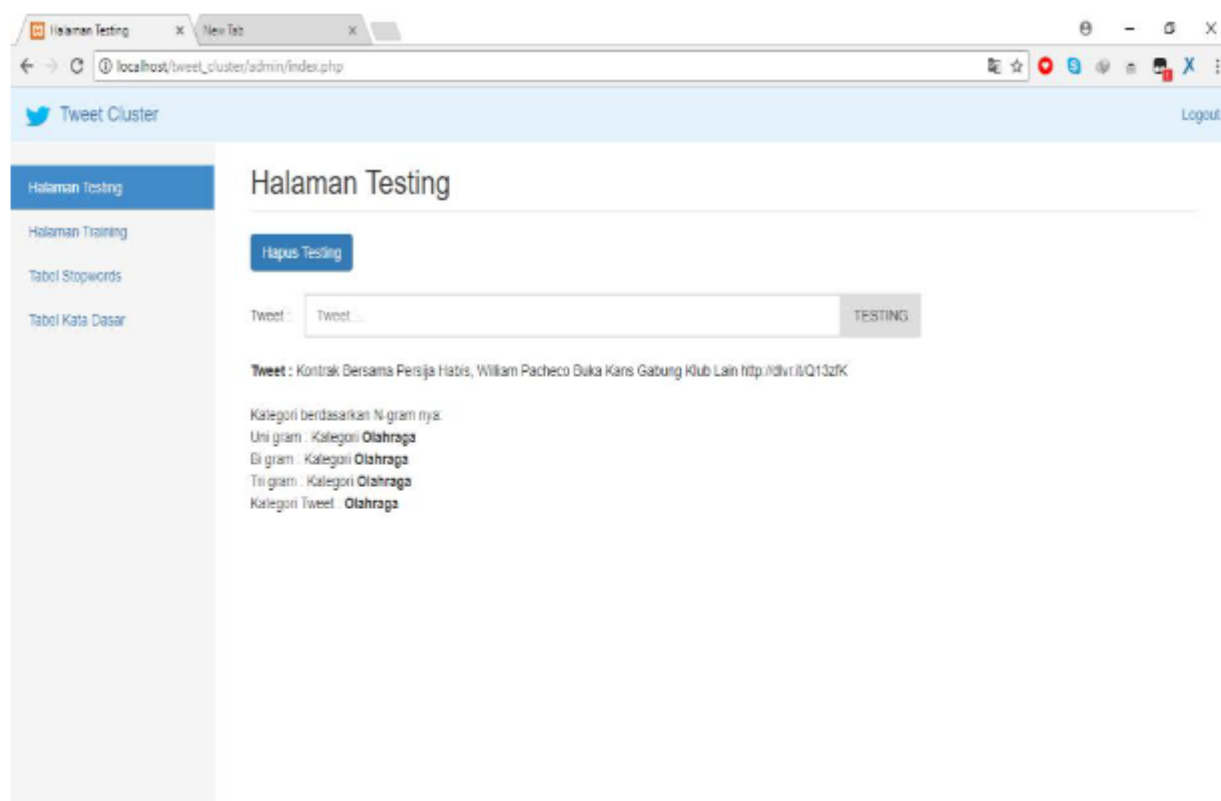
Halaman Testing ×
New Tab ×

localhost/tweet_cluster/admin/index.php

Tweet Cluster

Logout

Halaman Testing
Halaman Training
Tabel Stopwords
Tabel Kata Dasar

Halaman Testing

Hapus Testing

Tweet : Tweet....
TESTING

**Tweet :** Kontrak Bersama Persija Habis, William Pacheco Buka Kans Gabung Klub Lain http://dlvr.it/Q13zfK

Kategori berdasarkan N-gram nya:
Uni gram : Kategori **Olahraga**
Bi gram : Kategori **Olahraga**
Tri gram : Kategori **Olahraga**
Kategori Tweet : **Olahraga**